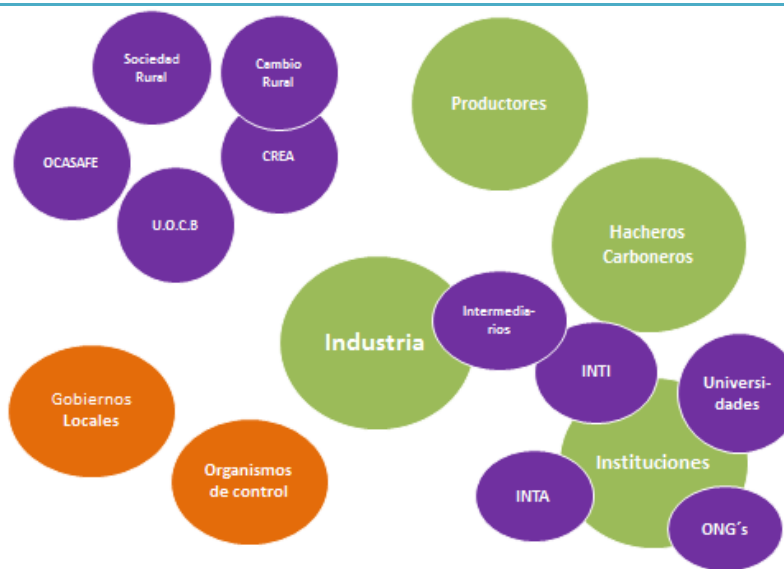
Sociedad Rural

Cambio Rural

OCASAFE

CREA

U.O.C.B

Productores

Hacheros Carboneros

Industria

Intermediarios

INTI

Universidades

Instituciones

INTA

ONG´s

Gobiernos Locales

Organismos de control